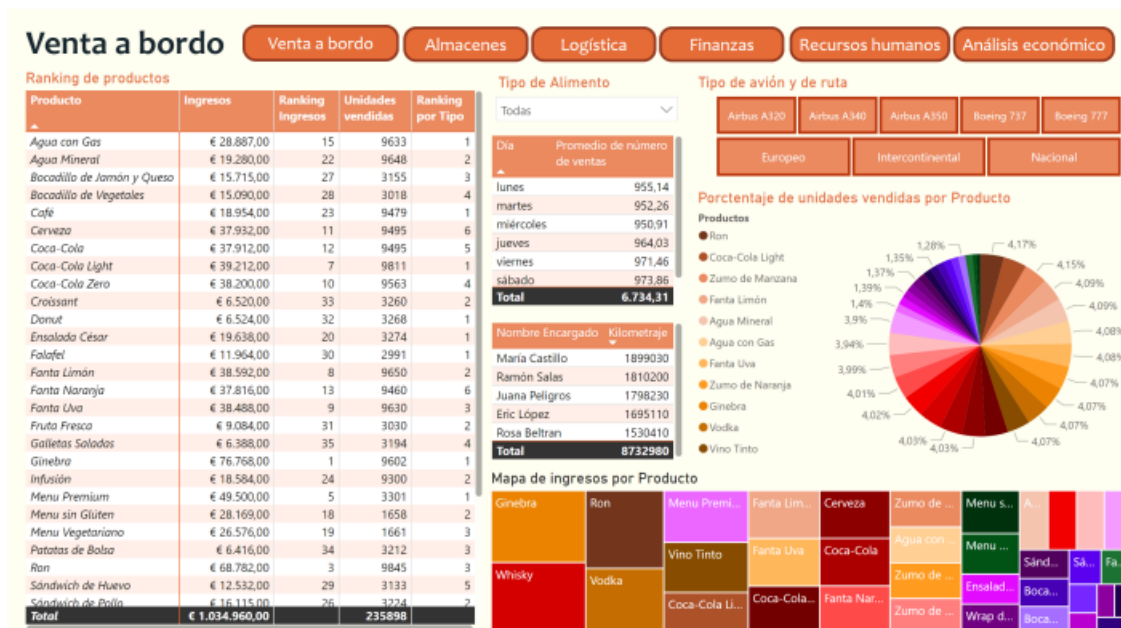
Venta a bordo

Venta a bordo | Almacenes | Logística | Finanzas | Recursos humanos | Análisis económico

Ranking de productos

| Producto | Ingresos | Ranking Ingresos | Unidades vendidas | Ranking por Tipo |
|---|---|---|---|---|
| Agua con Gas | € 28.887,00 | 15 | 9633 | 1 |
| Agua Mineral | € 19.280,00 | 22 | 9648 | 2 |
| Bocadillo de Jamón y Queso | € 15.715,00 | 27 | 3155 | 3 |
| Bocadillo de Vegetales | € 15.090,00 | 28 | 3018 | 4 |
| Café | € 18.954,00 | 23 | 9479 | 1 |
| Cerveza | € 37.932,00 | 11 | 9495 | 6 |
| Coca-Cola | € 37.912,00 | 12 | 9495 | 5 |
| Coca-Cola Light | € 39.212,00 | 7 | 9811 | 1 |
| Coca-Cola Zero | € 38.200,00 | 10 | 9563 | 4 |
| Croissant | € 6.520,00 | 33 | 3260 | 2 |
| Donut | € 6.524,00 | 32 | 3268 | 1 |
| Ensalada César | € 19.638,00 | 20 | 3274 | 1 |
| Falafel | € 11.964,00 | 30 | 2991 | 1 |
| Fanta Limón | € 38.592,00 | 8 | 9650 | 2 |
| Fanta Naranja | € 37.816,00 | 13 | 9460 | 6 |
| Fanta Uva | € 38.488,00 | 9 | 9630 | 3 |
| Fruta Fresca | € 9.084,00 | 31 | 3030 | 2 |
| Galletas Saladas | € 6.388,00 | 35 | 3194 | 4 |
| Ginebra | € 76.768,00 | 1 | 9602 | 1 |
| Infusión | € 18.584,00 | 24 | 9300 | 2 |
| Menu Premium | € 49.500,00 | 5 | 3301 | 1 |
| Menu sin Glúten | € 28.169,00 | 18 | 1658 | 2 |
| Menu Vegetariano | € 26.576,00 | 19 | 1661 | 3 |
| Patatas de Bolsa | € 6.416,00 | 34 | 3212 | 3 |
| Ron | € 68.782,00 | 3 | 9845 | 3 |
| Sándwich de Huevo | € 12.532,00 | 29 | 3133 | 5 |
| Sándwich de Pollo | € 16.115,00 | 26 | 3224 | 2 |
| Total | € 1.034.960,00 | | 235898 | |

Tipo de Alimento

Todas

| Día | Promedio de número de ventas |
|---|---|
| lunes | 955,14 |
| martes | 952,26 |
| miércoles | 950,91 |
| jueves | 964,03 |
| viernes | 971,46 |
| sábado | 973,86 |
| Total | 6.734,31 |

| Nombre Encargado | Kilometraje |
|---|---|
| María Castillo | 1899030 |
| Ramón Salas | 1810200 |
| Juana Peligros | 1798230 |
| Eric López | 1695110 |
| Rosa Beltran | 1530410 |
| Total | 8732980 |

Tipo de avión y de ruta

Airbus A320 | Airbus A340 | Airbus A350 | Boeing 737 | Boeing 777

Europeo | Intercontinental | Nacional

Porcentaje de unidades vendidas por Producto

Productos
Ron
Coca-Cola Light
Zumo de Manzana
Fanta Limón
Agua Mineral
Agua con Gas
Fanta Uva
Zumo de Naranja
Ginebra
Vodka
Vino Tinto

1,28% 1,35% 1,37% 1,39% 1,4% 3,9% 3,94% 3,99% 4,01% 4,02% 4,03% 4,03% 4,17% 4,15% 4,09% 4,09% 4,08% 4,08% 4,07% 4,07% 4,07% 4,07%

Mapa de ingresos por Producto

Ginebra | Ron | Menu Premi... | Fanta Lim... | Cerveza | Zumo de ... | Menu s... | A...
Vino Tinto | Fanta Uva | Coca-Cola | Agua con... | Menu ...
Whisky | Vodka | Zumo de ... | Ensalad... | Sánd... | Sá... | Fa...
Coca-Cola Li... | Coca-Cola... | Fanta Nar... | Zumo de ... | Wrap d... | Boca... | Boca...